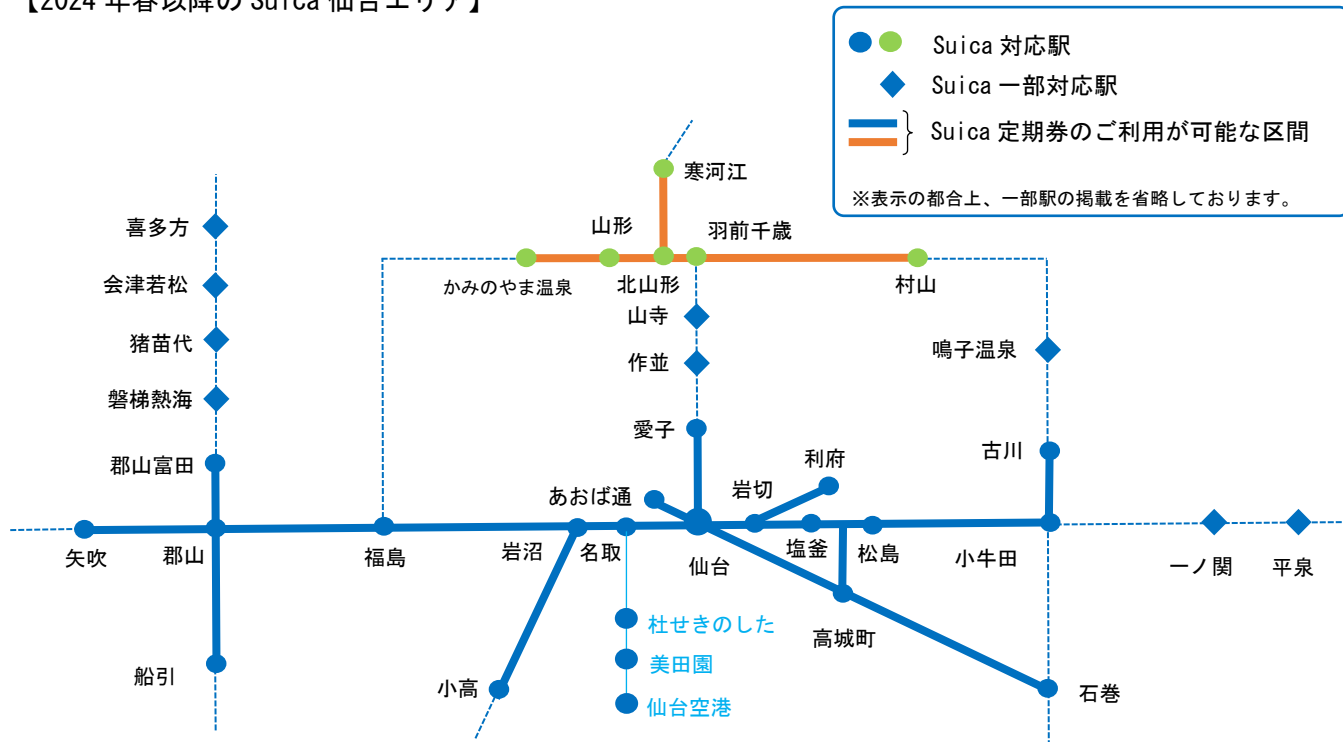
【2024 年春以降の Suica 仙台エリア】

Suica 対応駅
Suica 一部対応駅
Suica 定期券のご利用が可能な区間
※表示の都合上、一部駅の掲載を省略しております。

寒河江
山形
羽前千歳
かみのやま温泉
北山形
村山
山寺
作並
愛子
鳴子温泉
古川
利府
岩切
あおば通
喜多方
会津若松
猪苗代
磐梯熱海
郡山富田
矢吹
郡山
福島
岩沼
名取
仙台
塩釜
松島
小牛田
一ノ関
平泉
杜せきのした
美田園
仙台空港
高城町
船引
小高
石巻